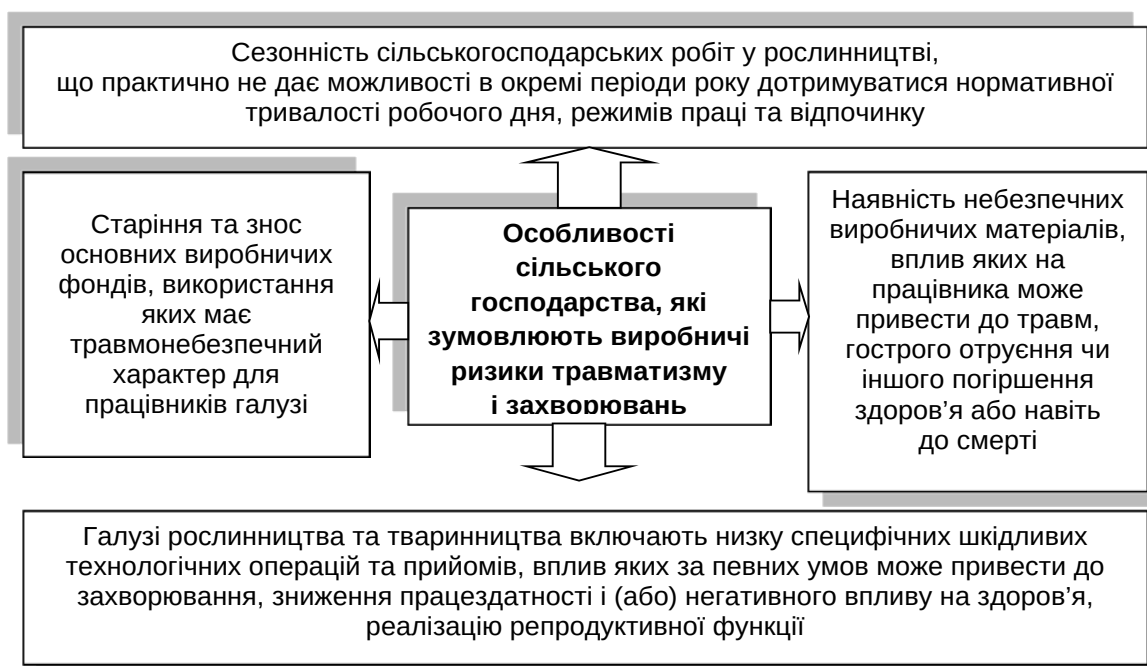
Сезонність сільськогосподарських робіт у рослинництві, що практично не дає можливості в окремі періоди року дотримуватися нормативної тривалості робочого дня, режимів праці та відпочинку

Старіння та знос основних виробничих фондів, використання яких має травмонебезпечний характер для працівників галузі

**Особливості сільського господарства, які зумовлюють виробничі ризики травматизму і захворювань**

Наявність небезпечних виробничих матеріалів, вплив яких на працівника може привести до травм, гострого отруєння чи іншого погіршення здоров'я або навіть до смерті

Галузі рослинництва та тваринництва включають низку специфічних шкідливих технологічних операцій та прийомів, вплив яких за певних умов може привести до захворювання, зниження працездатності і (або) негативного впливу на здоров'я, реалізацію репродуктивної функції